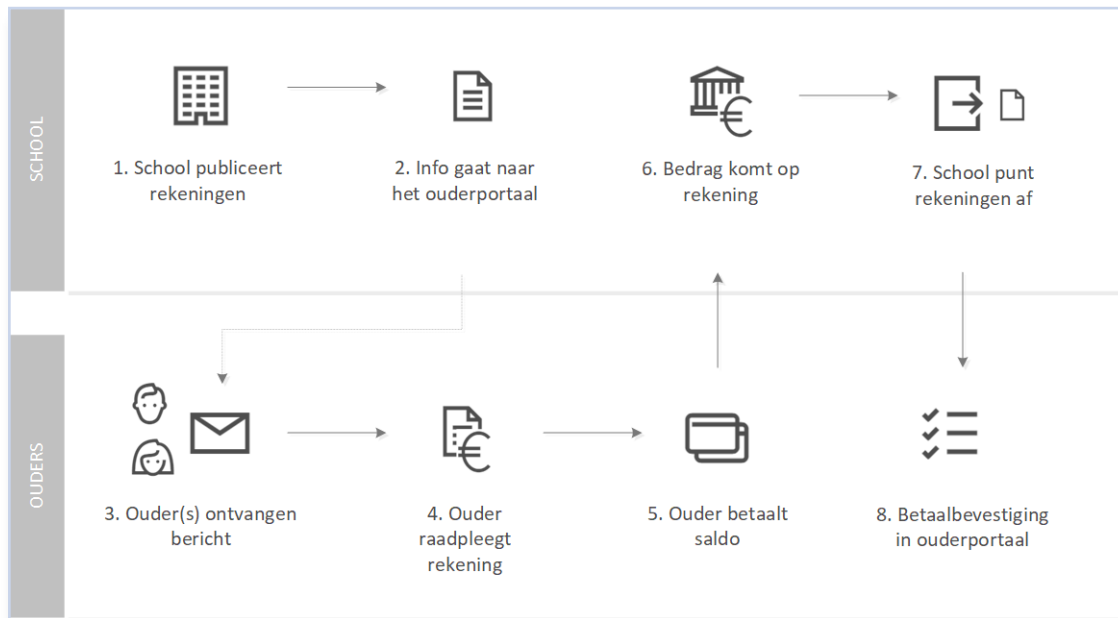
SCHOOL

1. School publiceert rekeningen

2. Info gaat naar het ouderportaal

6. Bedrag komt op rekening

7. School punt rekeningen af

OUDERS

3. Ouder(s) ontvangen bericht

4. Ouder raadpleegt rekening

5. Ouder betaalt saldo

8. Betaalbevestiging in ouderportaal